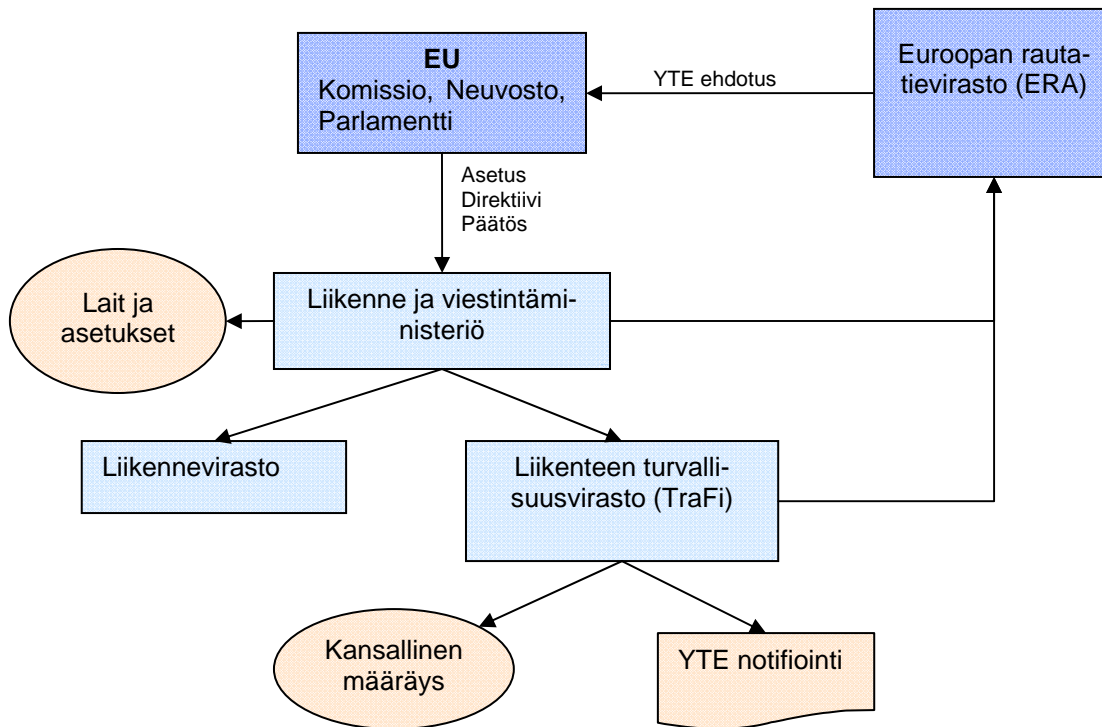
EU
Komissio, Neuvosto, Parlamentti

YTE ehdotus

Euroopan rautatievirasto (ERA)

Asetus
Direktiivi
Päätös

Lait ja asetukset

Liikenne ja viestintäministeriö

Liikennevirasto

Liikenteen turvallisuusvirasto (TraFi)

Kansallinen määräys

YTE notifiointi